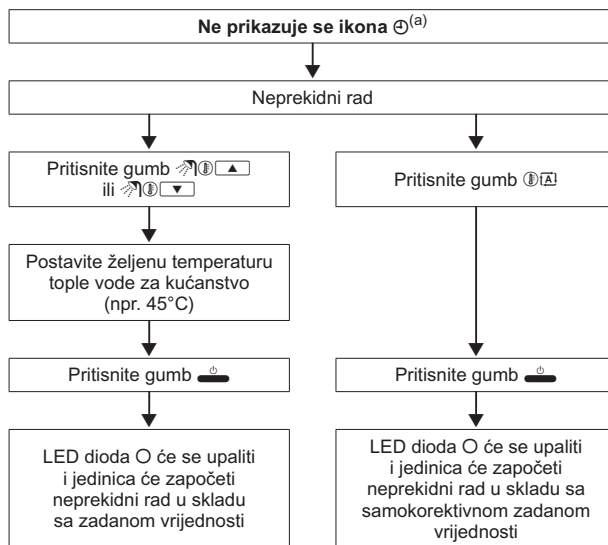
Ne prikazuje se ikona ⊕$^{(a)}$

Neprekidni rad

Pritisnite gumb ▲ ili ▼

Postavite željenu temperaturu tople vode za kućanstvo (npr. 45°C)

Pritisnite gumb

LED dioda O će se upaliti i jedinica će započeti neprekidni rad u skladu sa zadanom vrijednosti

Pritisnite gumb A

Pritisnite gumb

LED dioda O će se upaliti i jedinica će započeti neprekidni rad u skladu sa samokorektivnom zadanom vrijednosti